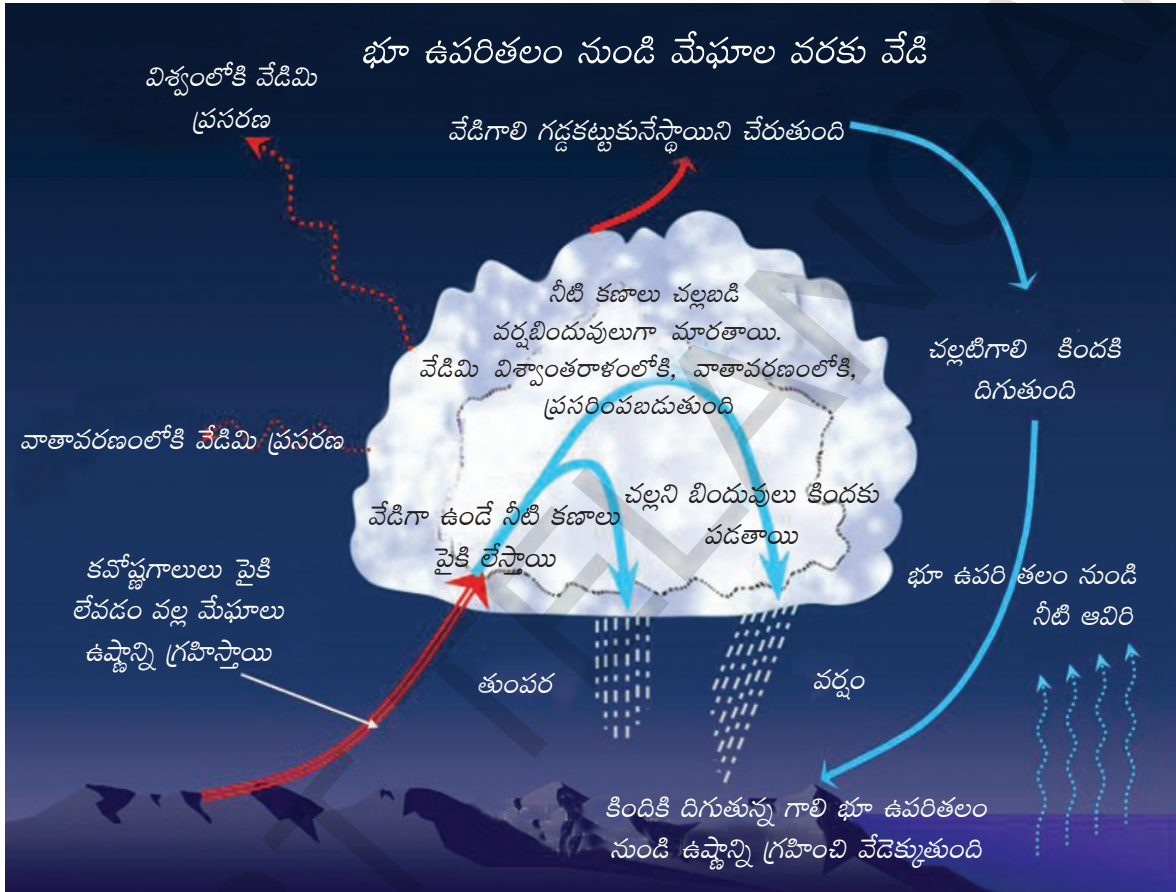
భూ ఉపరితలం నుండి మేఘాల వరకు వేడి

విశ్వంలోకి వేడిమి ప్రసరణ

వేడిగాలి గడ్డకట్టుకునేస్థాయిని చేరుతుంది

నీటి కణాలు చల్లబడి వర్షబిందువులుగా మారతాయి. వేడిమి విశ్వాంతరాళంలోకి, వాతావరణంలోకి, ప్రసరింపబడుతుంది

చల్లటిగాలి కిందకి దిగుతుంది

వాతావరణంలోకి వేడిమి ప్రసరణ

వేడిగా ఉండే నీటి కణాలు పైకి లేస్తాయి

చల్లని బిందువులు కిందకు పడతాయి

కవోష్ణగాలులు పైకి లేవడం వల్ల మేఘాలు ఉష్ణాన్ని గ్రహిస్తాయి

భూ ఉపరి తలం నుండి నీటి ఆవిరి

తుంపర

వర్షం

కిందికి దిగుతున్న గాలి భూ ఉపరితలం నుండి ఉష్ణాన్ని గ్రహించి వేడెక్కుతుంది